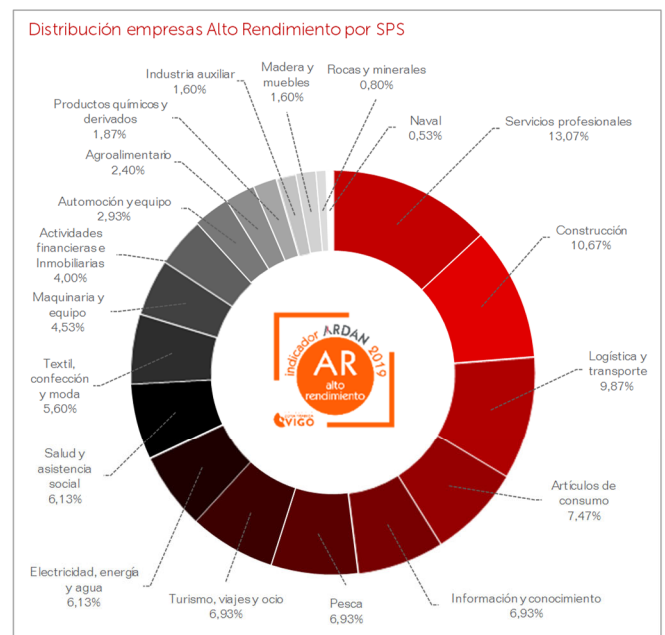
Distribución empresas Alto Rendimiento por SPS

Industria auxiliar
1,60%

Madera y muebles
1,60%

Rocas y minerales
0,80%

Productos químicos y derivados
1,87%

Naval
0,53%

Servicios profesionales
13,07%

Agroalimentario
2,40%

Automoción y equipo
2,93%

Construcción
10,67%

Actividades financieras e Inmobiliarias
4,00%

Maquinaria y equipo
4,53%

indicador ARDAN 2019
AR
alto rendimiento
VIGO

Logística y transporte
9,87%

Textil, confección y moda
5,60%

Salud y asistencia social
6,13%

Artículos de consumo
7,47%

Electricidad, energía y agua
6,13%

Turismo, viajes y ocio
6,93%

Pesca
6,93%

Información y conocimiento
6,93%